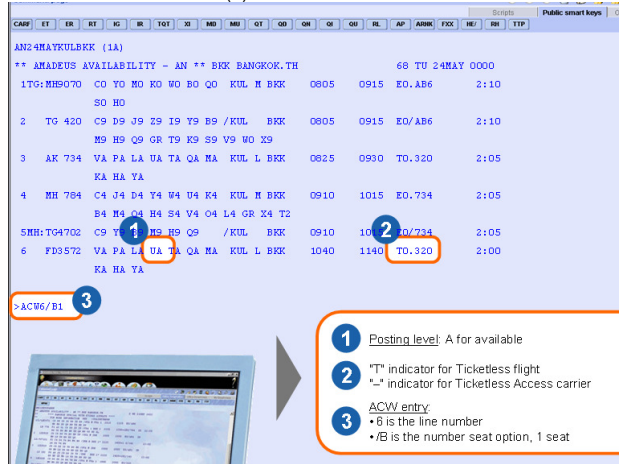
Scripts | Public smart keys

CARF | ET | ER | RT | IG | IR | TQT | XI | MD | MU | QT | QD | QN | QI | QU | RL | AP | ARNK | FXX | HE/ | RH | TTP

AN24MAYKULBKK (1A)
** AMADEUS AVAILABILITY - AN ** BKK BANGKOK.TH 68 TU 24MAY 0000
1TG:MH9070 C0 Y0 M0 K0 W0 B0 Q0 KUL M BKK 0805 0915 E0.AB6 2:10
S0 H0
2 TG 420 C9 D9 J9 Z9 I9 Y9 B9 /KUL BKK 0805 0915 E0/AB6 2:10
M9 H9 Q9 GR T9 K9 S9 V9 W0 X9
3 AK 734 VA PA LA UA TA QA MA KUL L BKK 0825 0930 T0.320 2:05
KA HA YA
4 MH 784 C4 J4 D4 Y4 W4 U4 K4 KUL M BKK 0910 1015 E0.734 2:05
B4 M4 O4 H4 S4 V4 O4 L4 GR X4 T2
5MH:TG4702 C9 Y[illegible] M9 H9 Q9 /KUL BKK 0910 10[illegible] E0/734 2:05
6 FD3572 VA PA LA UA TA QA MA KUL L BKK 1040 1140 T0.320 2:00
KA HA YA

>ACW6/B1

1 Posting level: A for available

2 "T" indicator for Ticketless flight
"–" indicator for Ticketless Access carrier

3 ACW entry:
• 6 is the line number
• /B is the number seat option, 1 seat